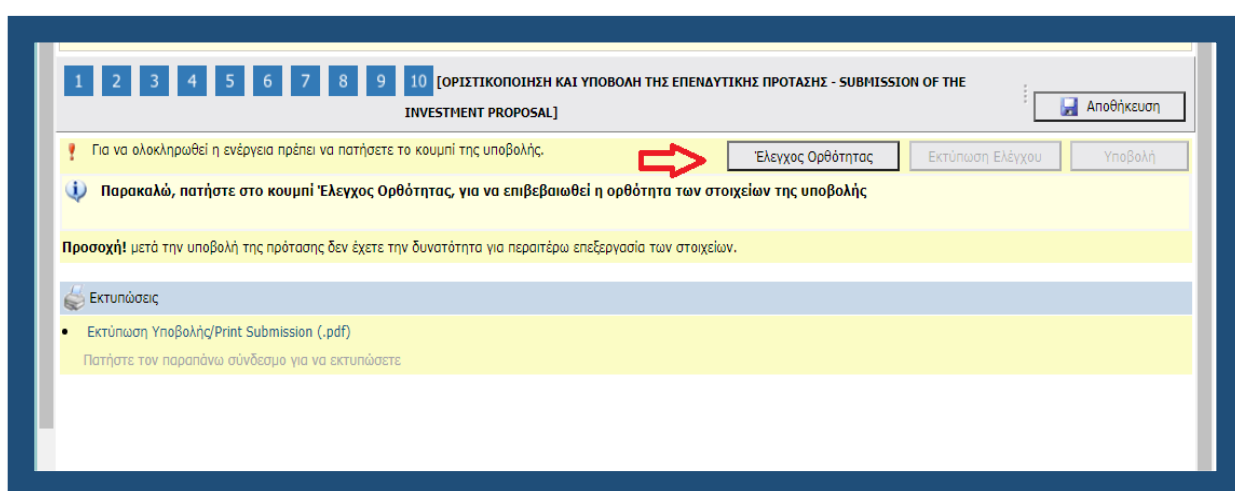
1 2 3 4 5 6 7 8 9 10 [ΟΡΙΣΤΙΚΟΠΟΙΗΣΗ ΚΑΙ ΥΠΟΒΟΛΗ ΤΗΣ ΕΠΕΝΔΥΤΙΚΗΣ ΠΡΟΤΑΣΗΣ - SUBMISSION OF THE INVESTMENT PROPOSAL]

Αποθήκευση

Για να ολοκληρωθεί η ενέργεια πρέπει να πατήσετε το κουμπί της υποβολής.

Έλεγχος Ορθότητας

Εκτύπωση Ελέγχου

Υποβολή

Παρακαλώ, πατήστε στο κουμπί Έλεγχος Ορθότητας, για να επιβεβαιωθεί η ορθότητα των στοιχείων της υποβολής

Προσοχή! μετά την υποβολή της πρότασης δεν έχετε την δυνατότητα για περαιτέρω επεξεργασία των στοιχείων.

Εκτυπώσεις

• Εκτύπωση Υποβολής/Print Submission (.pdf)

Πατήστε τον παραπάνω σύνδεσμο για να εκτυπώσετε